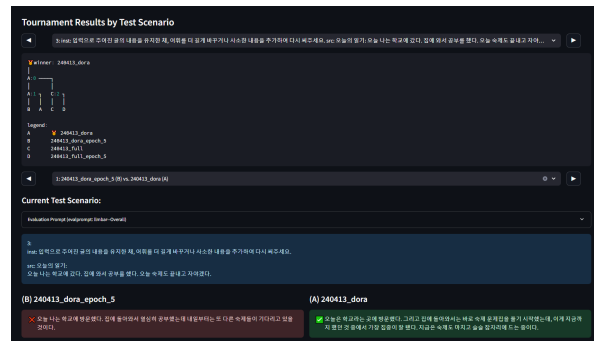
Tournament Results by Test Scenario

3: inst: 입력으로 주어진 글의 내용을 유지한 채, 어휘를 더 길게 바꾸거나 사소한 내용을 추가하여 다시 써주세요. src: 오늘의 일기: 오늘 나는 학교에 갔다. 집에 와서 공부를 했다. 오늘 숙제도 끝내고 자여...

🏆 winner: 240413_dora

A
A
A C
B A C D

Legend:
A 🏆 240413_dora
B 240413_dora_epoch_5
C 240413_full
D 240413_full_epoch_5

1: 240413_dora_epoch_5 (B) vs. 240413_dora (A)

Current Test Scenario:

Evaluation Prompt (evalprompt: Ginbar-Overall)

3:
inst: 입력으로 주어진 글의 내용을 유지한 채, 어휘를 더 길게 바꾸거나 사소한 내용을 추가하여 다시 써주세요.

src: 오늘의 일기:
오늘 나는 학교에 갔다. 집에 와서 공부를 했다. 오늘 숙제도 끝내고 자여겠다.

(B) 240413_dora_epoch_5

❌ 오늘 나는 학교에 방문했다. 집에 돌아와서 열심히 공부했는데 내일부터는 또 다른 숙제들이 기다리고 있을 것이다.

(A) 240413_dora

✅ 오늘 나는 학교에는 곳에 방문했다. 그리고 집에 돌아와서는 바로 숙제 문제집을 풀기 시작했는데, 이제 지금까지 했던 것 중에서 가장 집중이 잘 됐다. 지금은 숙제도 마치고 슬슬 잠자리에 드는 중이다.